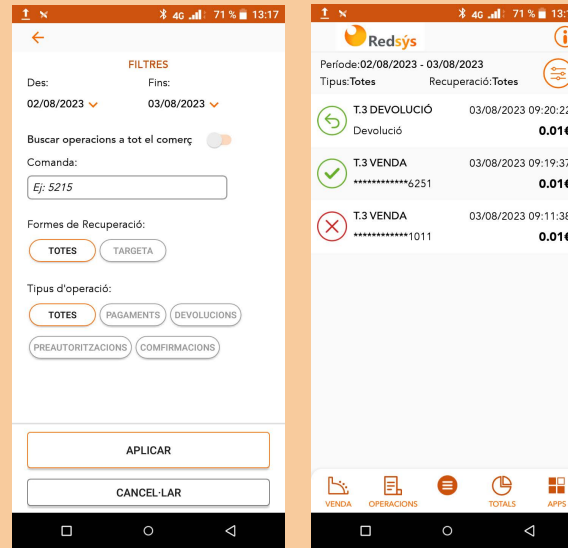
4G 71 % 13:17

FILTRES

Des:
02/08/2023

Fins:
03/08/2023

Buscar operacions a tot el comerç

Comanda:
Ej: 5215

Formes de Recuperació:
TOTES
TARGETA

Tipus d'operació:
TOTES
PAGAMENTS
DEVOLUCIONS
PREAUTORITZACIONS
COMFIRMACIONS

APLICAR

CANCEL·LAR

4G 71 % 13:1

Redsýs

Període:02/08/2023 - 03/08/2023
Tipus:Totes
Recuperació:Totes

T.3 DEVOLUCIÓ
03/08/2023 09:20:2
Devolució
0.01

T.3 VENDA
03/08/2023 09:19:3
************6251
0.01

T.3 VENDA
03/08/2023 09:11:3
************1011
0.01

VENDA
OPERACIONS
TOTALS
APPS